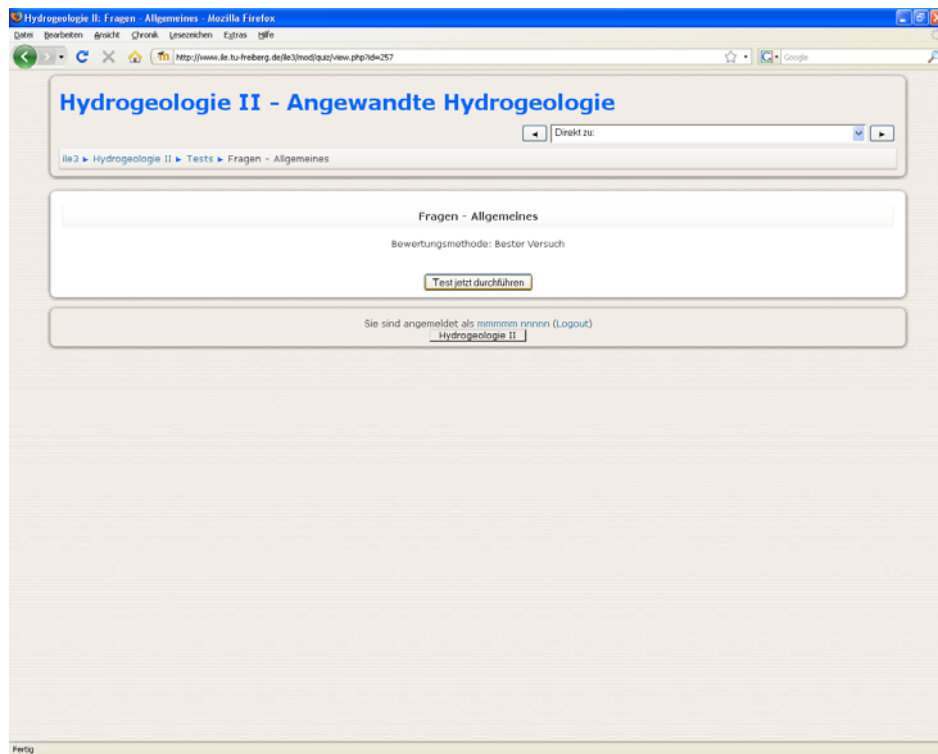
Hydrogeologie II: Fragen - Allgemeines - Mozilla Firefox

Datei Bearbeiten Ansicht Chronik Lesezeichen Extras Hilfe

http://www.ile.tu-freiberg.de/ile3/mod/quiz/view.php?id=257

Google

Hydrogeologie II - Angewandte Hydrogeologie

Direkt zu:

ile3 ► Hydrogeologie II ► Tests ► Fragen - Allgemeines

Fragen - Allgemeines

Bewertungsmethode: Bester Versuch

Test jetzt durchführen

Sie sind angemeldet als mmmmm nnnnn (Logout)

Hydrogeologie II

Fertig